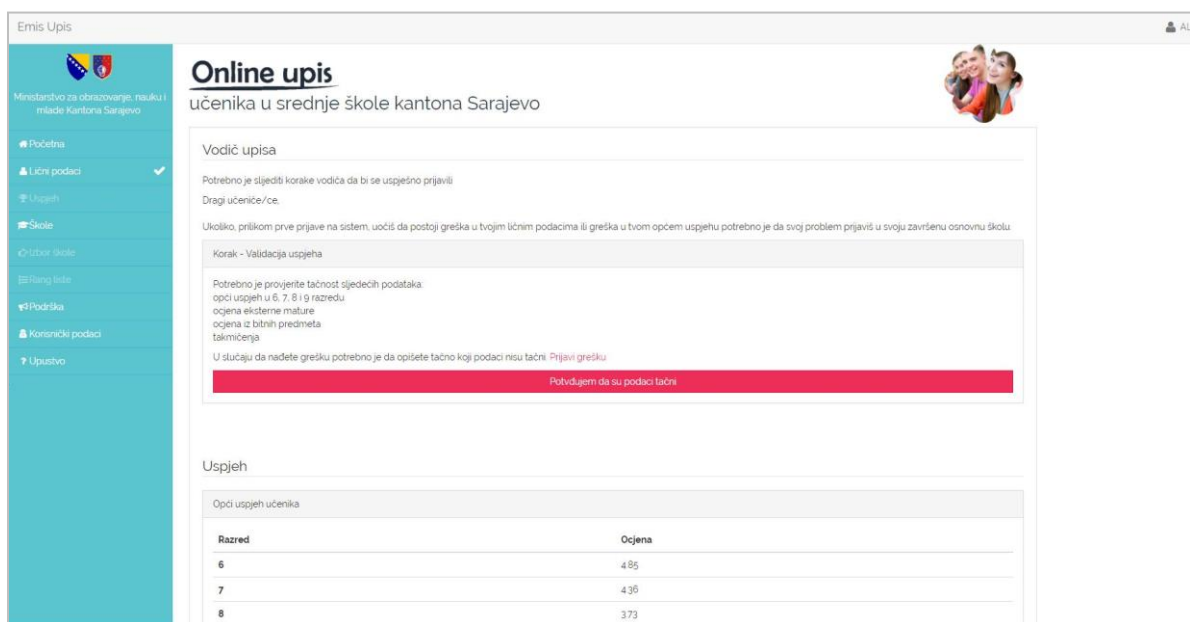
Emis Upis

AL

Ministarstvo za obrazovanje, nauku i mlade Kantona Sarajevo

Početna
Lični podaci
Uspjeh
Škole
Izbor škole
Rang liste
Podrška
Korisnički podaci
? Upustvo

Online upis
učenika u srednje škole kantona Sarajevo

Vodič upisa

Potrebno je slijediti korake vodiča da bi se uspješno prijavili

Dragi učeniče/ce,

Ukoliko, prilikom prve prijave na sistem, uočiš da postoji greška u tvojim ličnim podacima ili greška u tvom općem uspjehu potrebno je da svoj problem prijaviš u svoju završenu osnovnu školu.

Korak - Validacija uspjeha

Potrebno je provjerite tačnost sljedećih podataka:
opći uspjeh u 6, 7, 8 i 9 razredu
ocjena eksterne mature
ocjena iz bitnih predmeta
takmičenja

U slučaju da nađete grešku potrebno je da opišete tačno koji podaci nisu tačni. Prijavi grešku

Potvrđujem da su podaci tačni

Uspjeh

Opći uspjeh učenika

| Razred | Ocjena |
|---|---|
| 6 | 4.85 |
| 7 | 4.36 |
| 8 | 3.73 |